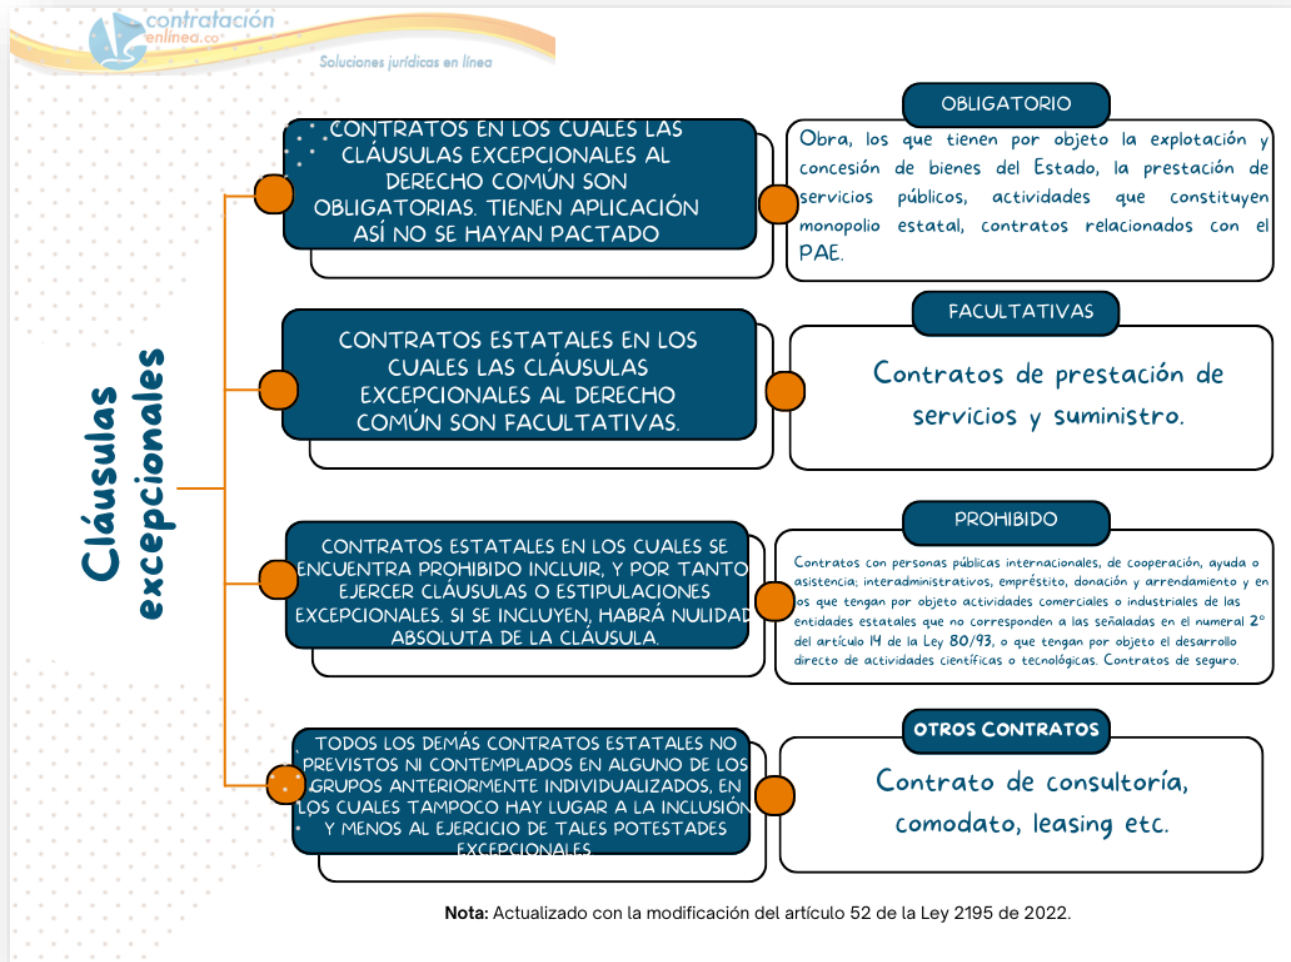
contratación enlínea.co

Soluciones jurídicas en línea

Cláusulas excepcionales

CONTRATOS EN LOS CUALES LAS CLÁUSULAS EXCEPCIONALES AL DERECHO COMÚN SON OBLIGATORIAS. TIENEN APLICACIÓN ASÍ NO SE HAYAN PACTADO

OBLIGATORIO

Obra, los que tienen por objeto la explotación y concesión de bienes del Estado, la prestación de servicios públicos, actividades que constituyen monopolio estatal, contratos relacionados con el PAE.

CONTRATOS ESTATALES EN LOS CUALES LAS CLÁUSULAS EXCEPCIONALES AL DERECHO COMÚN SON FACULTATIVAS.

FACULTATIVAS

Contratos de prestación de servicios y suministro.

CONTRATOS ESTATALES EN LOS CUALES SE ENCUENTRA PROHIBIDO INCLUIR, Y POR TANTO EJERCER CLÁUSULAS O ESTIPULACIONES EXCEPCIONALES. SI SE INCLUYEN, HABRÁ NULIDAD ABSOLUTA DE LA CLÁUSULA.

PROHIBIDO

Contratos con personas públicas internacionales, de cooperación, ayuda o asistencia; interadministrativos, empréstito, donación y arrendamiento y en los que tengan por objeto actividades comerciales o industriales de las entidades estatales que no corresponden a las señaladas en el numeral 2° del artículo 14 de la Ley 80/93, o que tengan por objeto el desarrollo directo de actividades científicas o tecnológicas. Contratos de seguro.

TODOS LOS DEMÁS CONTRATOS ESTATALES NO PREVISTOS NI CONTEMPLADOS EN ALGUNO DE LOS GRUPOS ANTERIORMENTE INDIVIDUALIZADOS, EN LOS CUALES TAMPOCO HAY LUGAR A LA INCLUSIÓN Y MENOS AL EJERCICIO DE TALES POTESTADES EXCEPCIONALES

OTROS CONTRATOS

Contrato de consultoría, comodato, leasing etc.

Nota: Actualizado con la modificación del artículo 52 de la Ley 2195 de 2022.